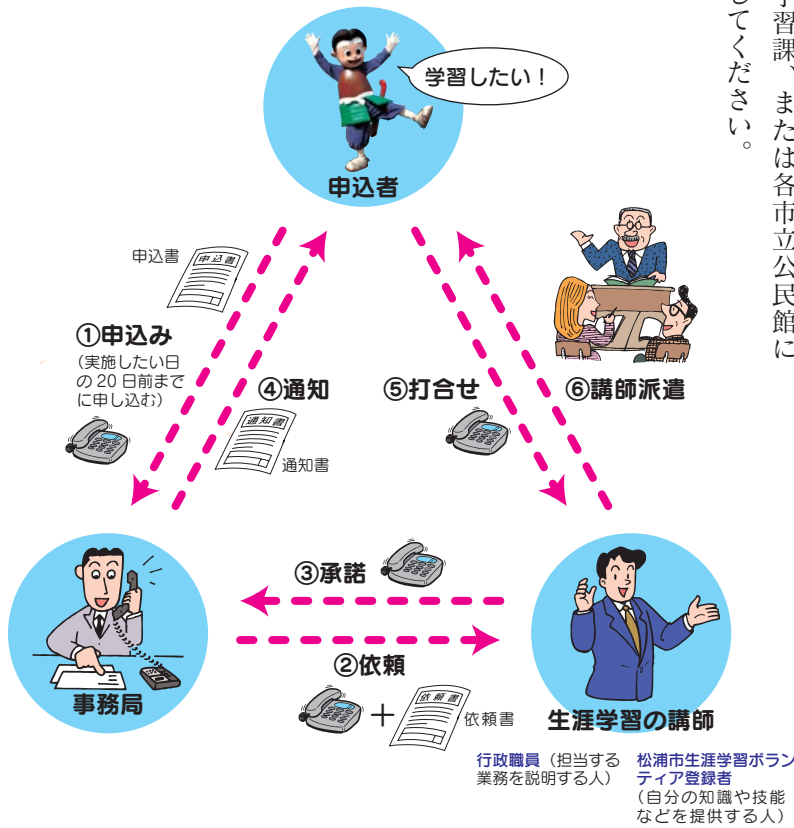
学習したい！

申込者

申込書

申込書

①申込み
（実施したい日の 20 日前までに申し込む）

④通知

通知書

通知書

⑤打合せ

⑥講師派遣

③承諾

②依頼

依頼書

依頼書

事務局

生涯学習の講師

行政職員（担当する業務を説明する人）

松浦市生涯学習ボランティア登録者
（自分の知識や技能などを提供する人）

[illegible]学習課、または各市立公民館に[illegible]してください。